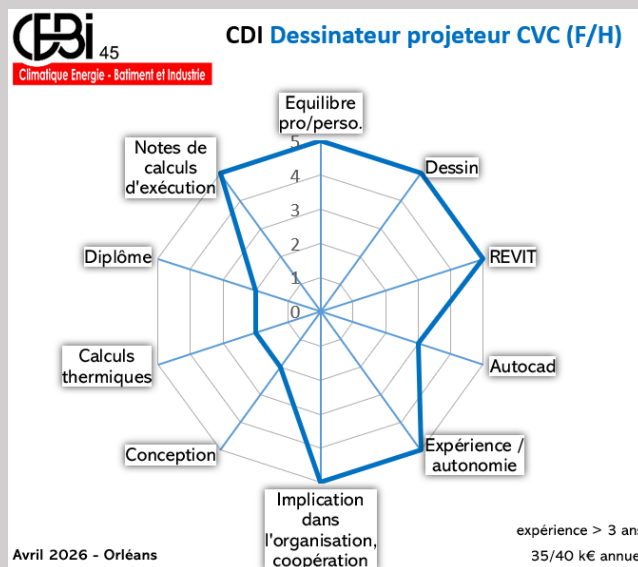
CEBi 45
Climatique Energie - Batiment et Industrie

CDI Dessinateur projeteur CVC (F/H)

Equilibre pro/perso.
5
4
3
2
1
0
Dessin
REVIT
Autocad
Expérience / autonomie
Implication dans l'organisation, coopération
Conception
Calculs thermiques
Diplôme
Notes de calculs d'exécution

expérience > 3 ans
35/40 k€ annue

Avril 2026 - Orléans